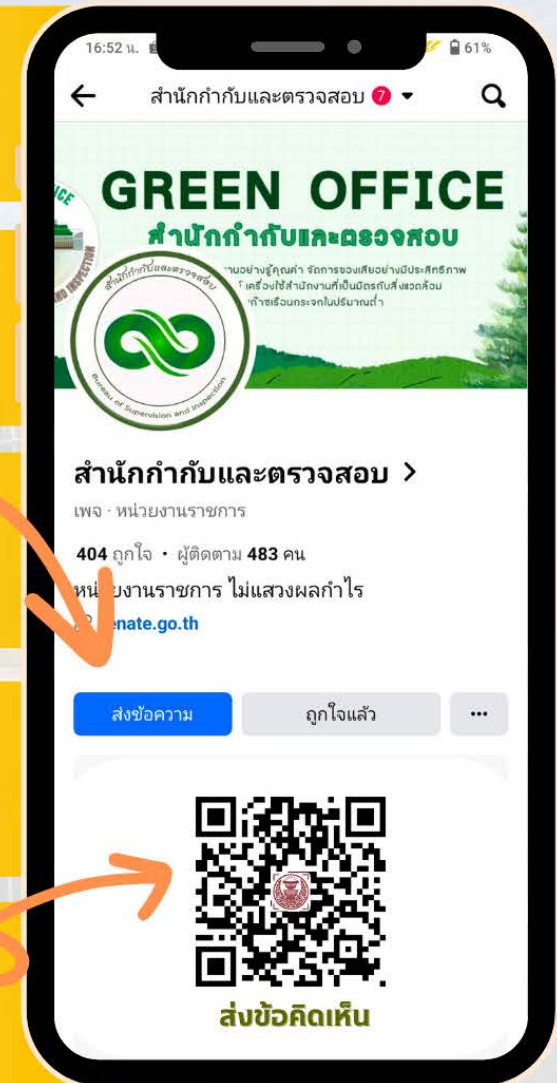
16:52 น.

61%

สำนักกำกับและตรวจสอบ 7

GREEN OFFICE

สำนักกำกับและตรวจสอบ

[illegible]านอย่างรู้คุณค่า จัดการของเสียอย่างมีประสิทธิภาพ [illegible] เครื่องใช้สำนักงานที่เป็นมิตรกับสิ่งแวดล้อม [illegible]ก๊าซเรือนกระจกในปริมาณต่ำ

สำนักกำกับและตรวจสอบ

Bureau of Supervision and Inspection

สำนักกำกับและตรวจสอบ >

เพจ · หน่วยงานราชการ

404 ถูกใจ • ผู้ติดตาม 483 คน

หน่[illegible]ยงานราชการ ไม่แสวงผลกำไร

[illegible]enate.go.th

ส่งข้อความ

ถูกใจแล้ว

···

ส่งข้อคิดเห็น